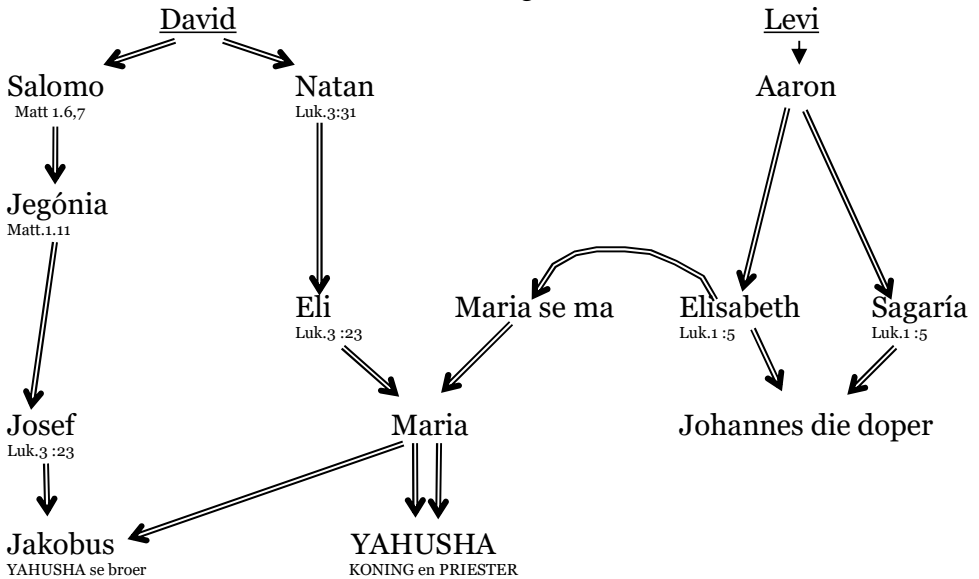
David

Levi

Salomo
Matt 1.6,7

Natan
Luk.3:31

Aaron

Jegónia
Matt.1.11

Eli
Luk.3 :23

Maria se ma

Elisabeth
Luk.1 :5

Sagaría
Luk.1 :5

Josef
Luk.3 :23

Maria

Johannes die doper

Jakobus
YAHUSHA se broer

YAHUSHA
KONING en PRIESTER